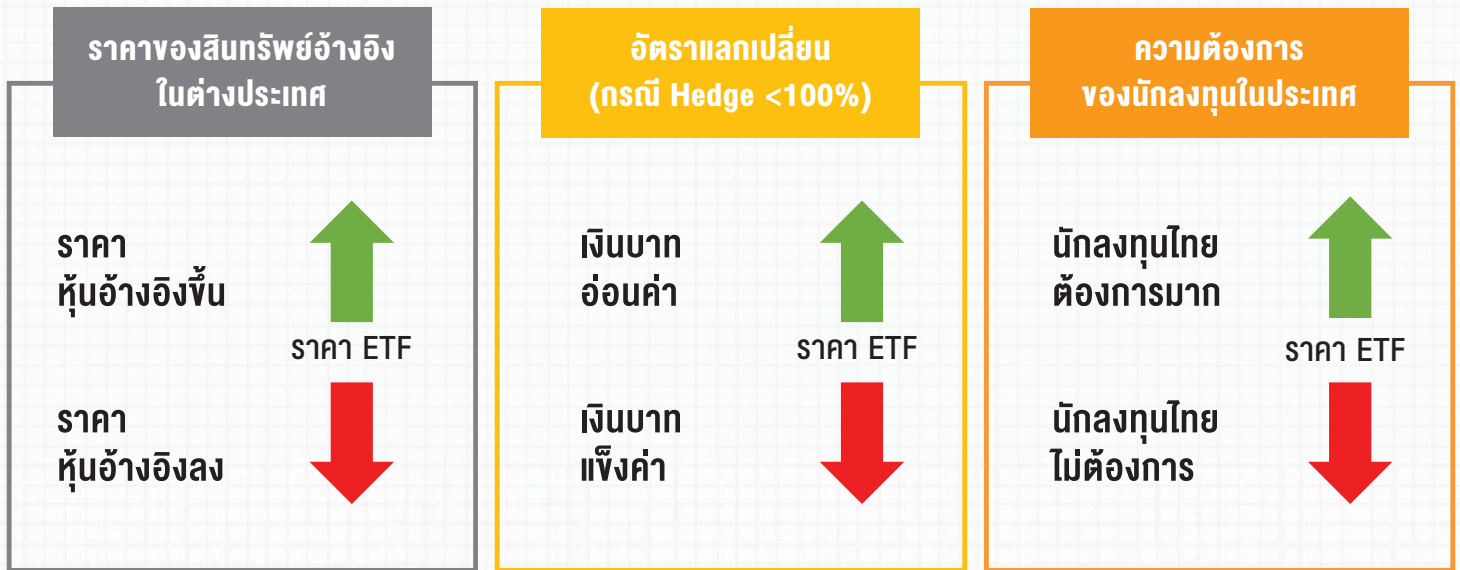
ราคาของสินทรัพย์อ้างอิงในต่างประเทศ

ราคาหุ้นอ้างอิงขึ้น

ราคา ETF

ราคาหุ้นอ้างอิงลง

อัตราแลกเปลี่ยน (กรณี Hedge <100%)

เงินบาทอ่อนค่า

ราคา ETF

เงินบาทแข็งค่า

ความต้องการของนักลงทุนในประเทศ

นักลงทุนไทยต้องการมาก

ราคา ETF

นักลงทุนไทยไม่ต้องการ